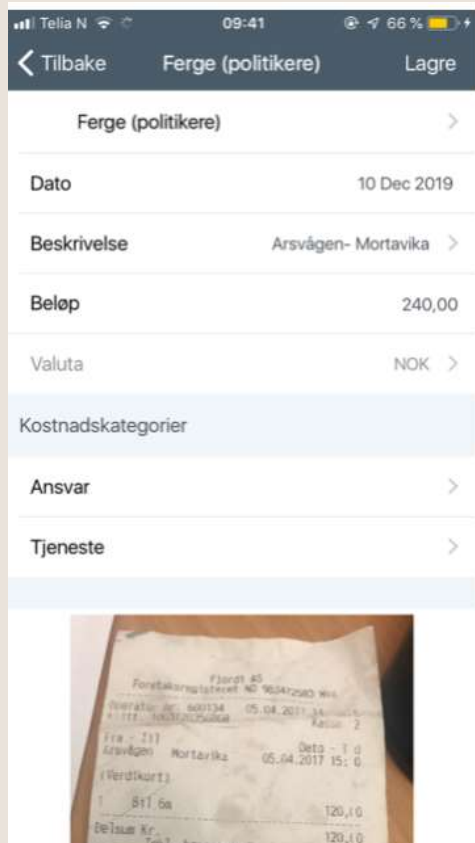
Telia N 09:41 66 %
Tilbake Ferge (politikere) Lagre

Ferge (politikere)

Dato 10 Dec 2019

Beskrivelse Arsvågen- Mortavika

Beløp 240,00

Valuta NOK

Kostnadskategorier

Ansvar

Tjeneste

Fjord1 AS
Foretaksregisteret NO 983472580 MVA
Operatør nr. 600134 05.04.2017 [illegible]
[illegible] Kasse 2
Fra - Til
Arsvågen Mortavika Dato - Ti
05.04.2017 15:0
(Verdikort)
1 Bil 6m 120,10
Belsum Kr. 120,10
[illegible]